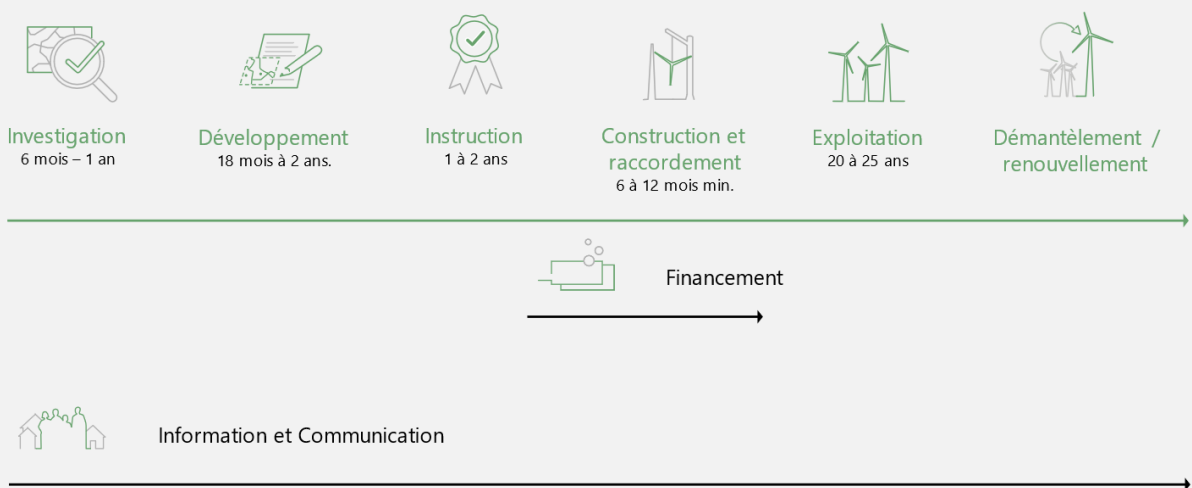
Investigation
6 mois – 1 an

Développement
18 mois à 2 ans.

Instruction
1 à 2 ans

Construction et raccordement
6 à 12 mois min.

Exploitation
20 à 25 ans

Démantèlement / renouvellement

Financement

Information et Communication